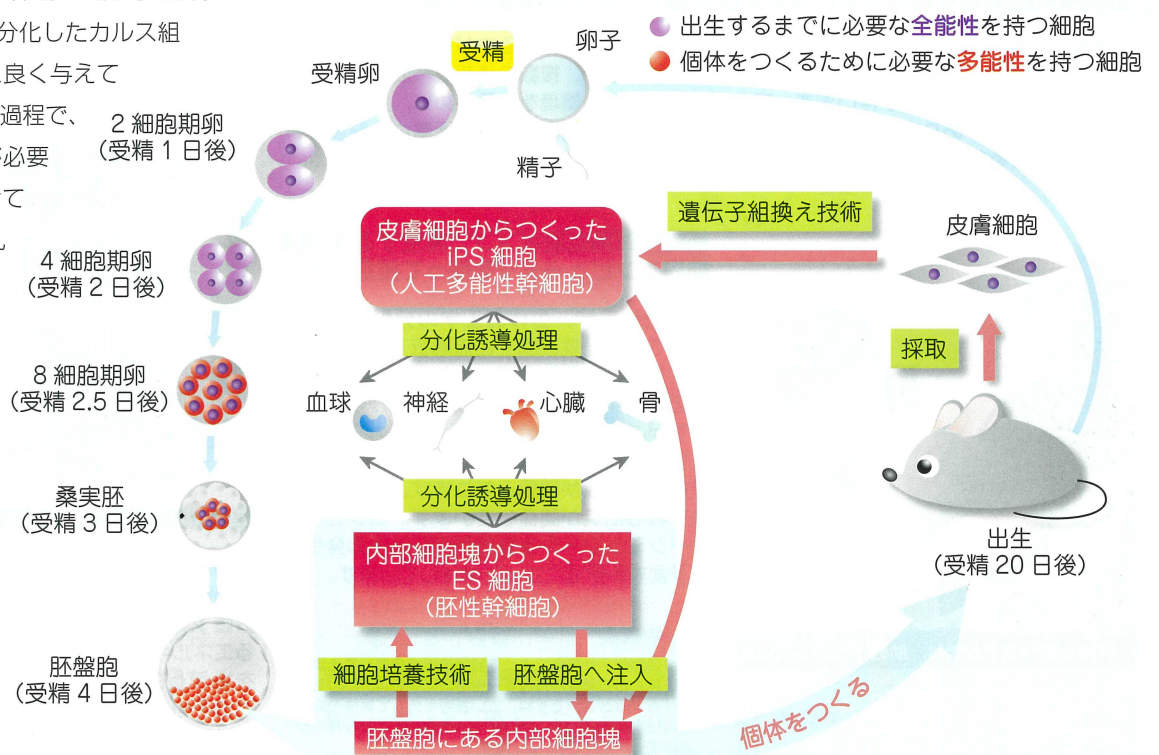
分化したカルス組
良く与えて
過程で、
必要
て

● 出生するまでに必要な全能性を持つ細胞
● 個体をつくるために必要な多能性を持つ細胞

受精
卵子
受精卵
精子
2 細胞期卵
（受精 1 日後）
4 細胞期卵
（受精 2 日後）
8 細胞期卵
（受精 2.5 日後）
桑実胚
（受精 3 日後）
胚盤胞
（受精 4 日後）

遺伝子組換え技術
皮膚細胞からつくった
iPS 細胞
（人工多能性幹細胞）
皮膚細胞
採取
分化誘導処理
血球
神経
心臓
骨
分化誘導処理
内部細胞塊からつくった
ES 細胞
（胚性幹細胞）
細胞培養技術
胚盤胞へ注入
胚盤胞にある内部細胞塊
個体をつくる
出生
（受精 20 日後）